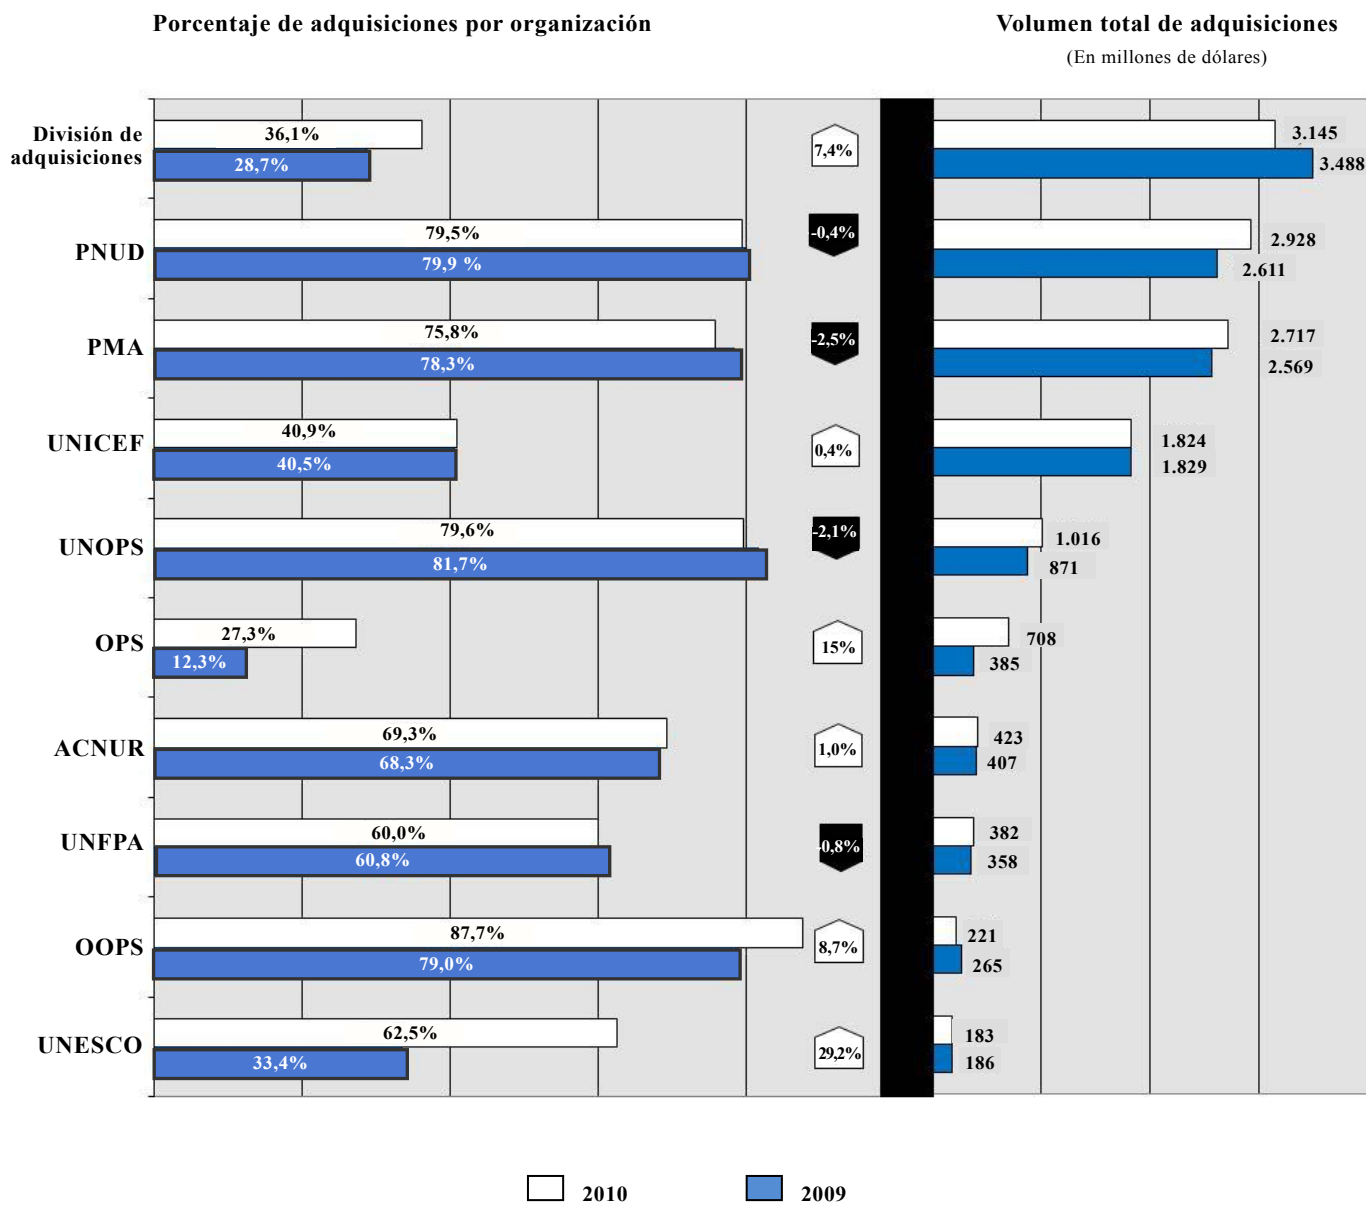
Porcentaje de adquisiciones por organización

Volumen total de adquisiciones
(En millones de dólares)

División de adquisiciones
36,1%
28,7%
7,4%
3.145
3.488

PNUD
79,5%
79,9 %
-0,4%
2.928
2.611

PMA
75,8%
78,3%
-2,5%
2.717
2.569

UNICEF
40,9%
40,5%
0,4%
1.824
1.829

UNOPS
79,6%
81,7%
-2,1%
1.016
871

OPS
27,3%
12,3%
15%
708
385

ACNUR
69,3%
68,3%
1,0%
423
407

UNFPA
60,0%
60,8%
-0,8%
382
358

OOPS
87,7%
79,0%
8,7%
221
265

UNESCO
62,5%
33,4%
29,2%
183
186

2010
2009